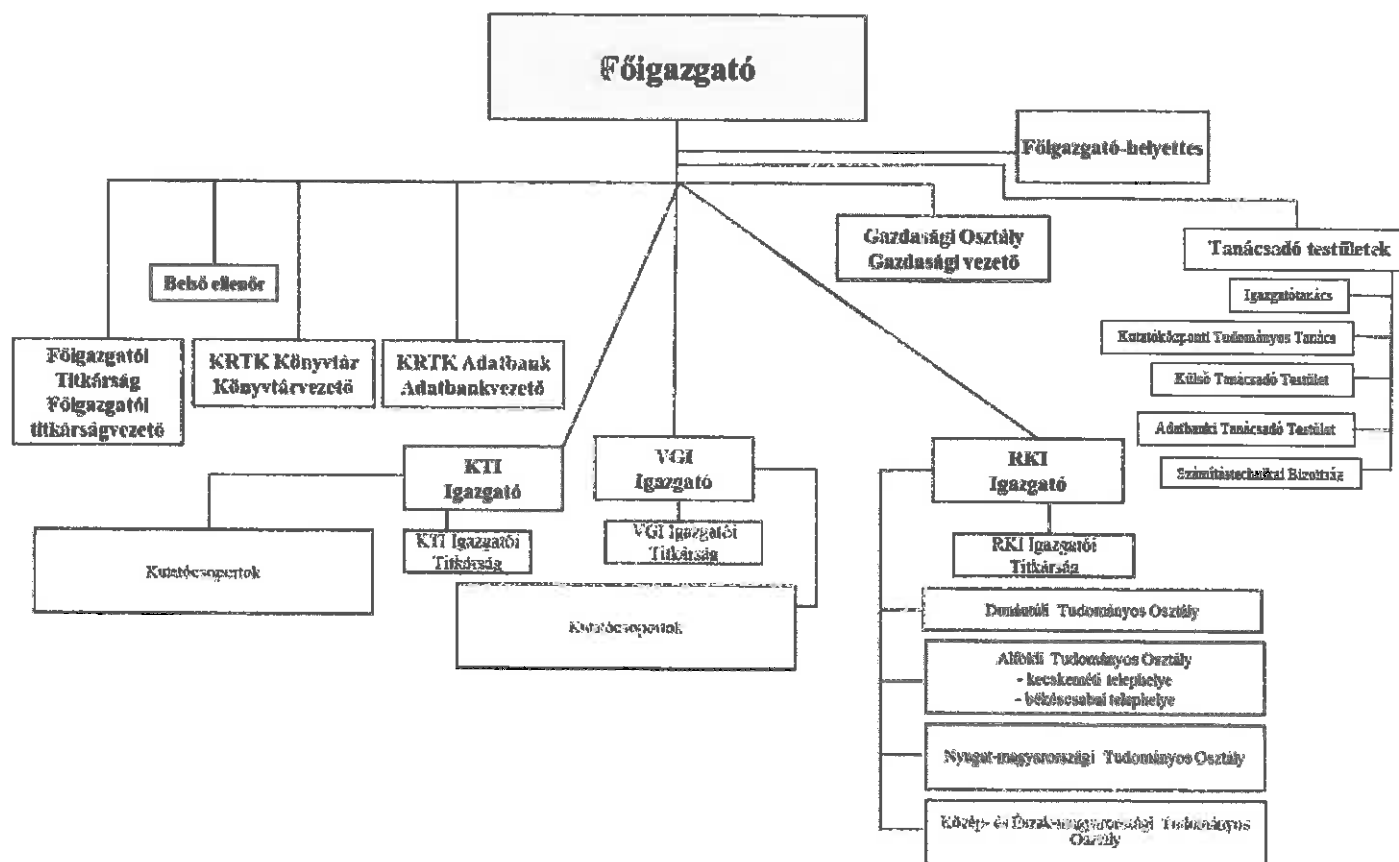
Főigazgató

Főigazgató-helyettes

Belső ellenőr

Gazdasági Osztály Gazdasági vezető

Tanácsadó testületek

Igazgatótanács

Kutatóközponti Tudományos Tanács

Külső Tanácsadó Testület

Adatbanki Tanácsadó Testület

Számítástechnikai Bizottság

Főigazgatói Titkárság Főigazgatói titkárságvezető

KRTK Könyvtár Könyvtárvezető

KRTK Adatbank Adatbankvezető

KTI Igazgató

VGI Igazgató

RKI Igazgató

Kutatócsoportok

KTI Igazgatói Titkárság

VGI Igazgatói Titkárság

RKI Igazgatói Titkársága

Kutatócsoportok

Dunántúli Tudományos Osztály

Alföldi Tudományos Osztály
- kecskeméti telephelye
- békéscsabai telephelye

Nyugat-magyarországi Tudományos Osztály

Közép- és Észak-magyarországi Tudományos Osztály